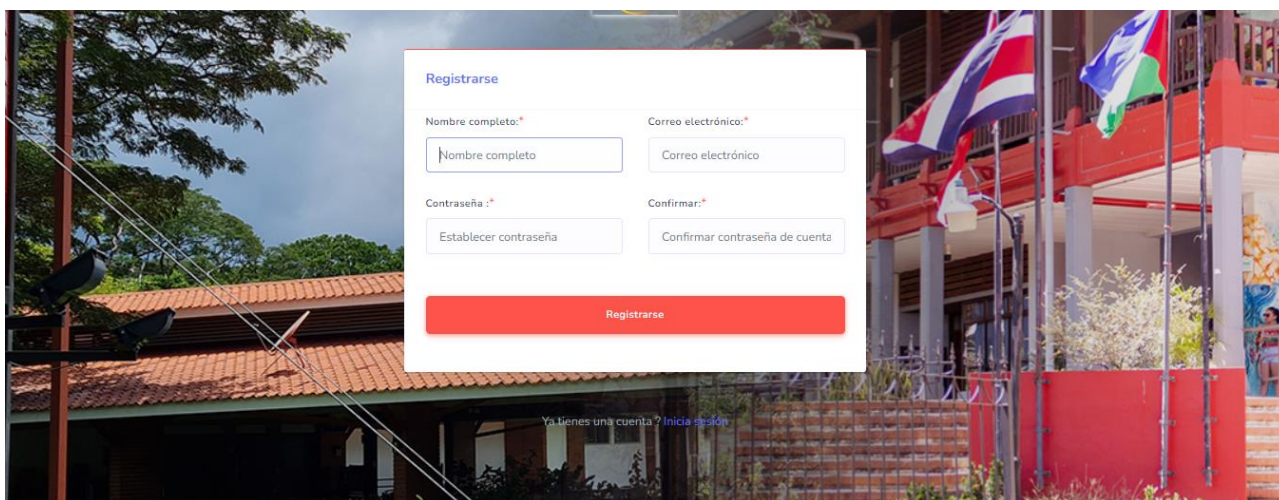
Registrarse

Nombre completo:*

Nombre completo

Correo electrónico:*

Correo electrónico

Contraseña :*

Establecer contraseña

Confirmar:*

Confirmar contraseña de cuenta

Registrarse

Ya tienes una cuenta ? Inicia sesión